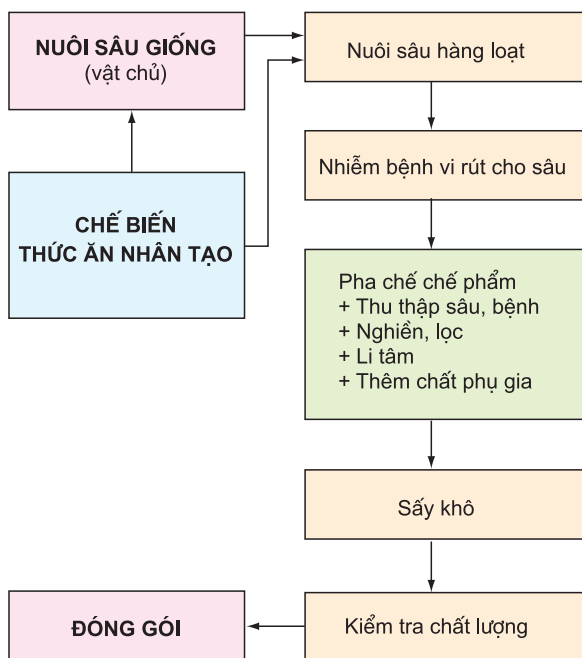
NUÔI SÂU GIỐNG
(vật chủ)

Nuôi sâu hàng loạt

CHẾ BIẾN
THỨC ĂN NHÂN TẠO

Nhiễm bệnh vi rút cho sâu

Pha chế chế phẩm
+ Thu thập sâu, bệnh
+ Nghiền, lọc
+ Li tâm
+ Thêm chất phụ gia

Sấy khô

ĐÓNG GÓI

Kiểm tra chất lượng